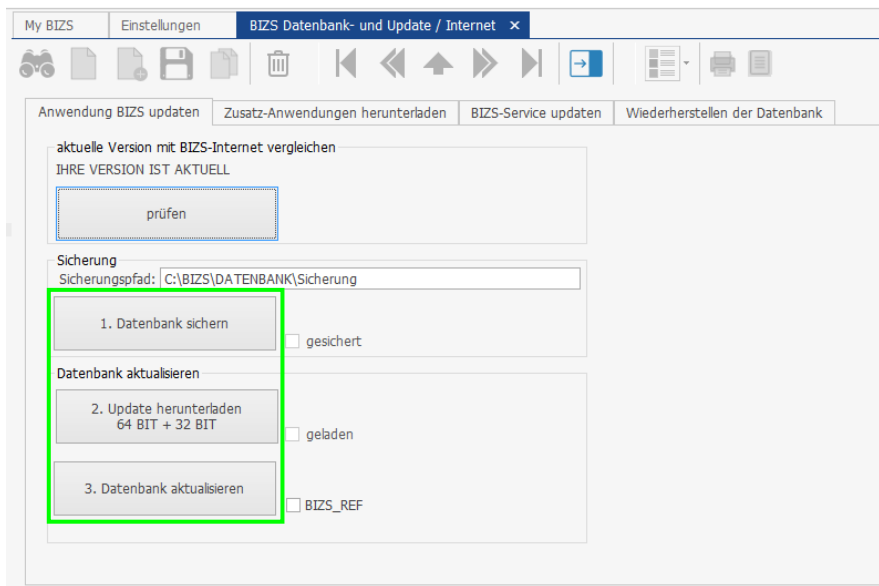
My BIZS | Einstellungen | BIZS Datenbank- und Update / Internet ×

Anwendung BIZS updaten | Zusatz-Anwendungen herunterladen | BIZS-Service updaten | Wiederherstellen der Datenbank

aktuelle Version mit BIZS-Internet vergleichen

IHRE VERSION IST AKTUELL

prüfen

Sicherung

Sicherungspfad: C:\BIZS\DATENBANK\Sicherung

1. Datenbank sichern

gesichert

Datenbank aktualisieren

2. Update herunterladen
64 BIT + 32 BIT

geladen

3. Datenbank aktualisieren

BIZS_REF